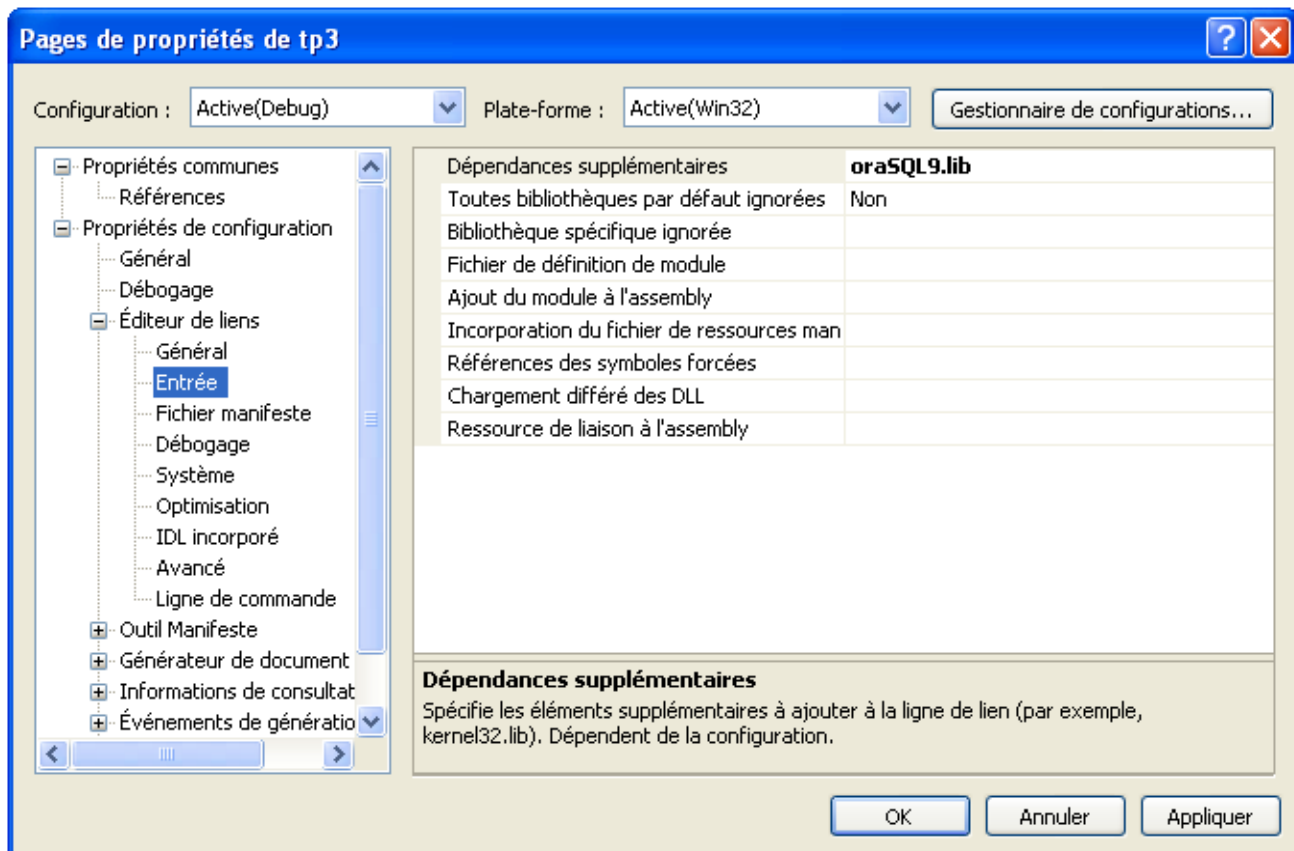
Pages de propriétés de tp3

Configuration : Active(Debug)
Plate-forme : Active(Win32)
Gestionnaire de configurations...

Propriétés communes
Références
Propriétés de configuration
Général
Débogage
Éditeur de liens
Général
Entrée
Fichier manifeste
Débogage
Système
Optimisation
IDL incorporé
Avancé
Ligne de commande
Outil Manifeste
Générateur de document
Informations de consultat
Événements de génératio

| | |
|---|---|
| Dépendances supplémentaires | oraSQL9.lib |
| Toutes bibliothèques par défaut ignorées | Non |
| Bibliothèque spécifique ignorée | |
| Fichier de définition de module | |
| Ajout du module à l'assembly | |
| Incorporation du fichier de ressources man | |
| Références des symboles forcées | |
| Chargement différé des DLL | |
| Ressource de liaison à l'assembly | |

Dépendances supplémentaires
Spécifie les éléments supplémentaires à ajouter à la ligne de lien (par exemple, kernel32.lib). Dépendent de la configuration.

OK
Annuler
Appliquer